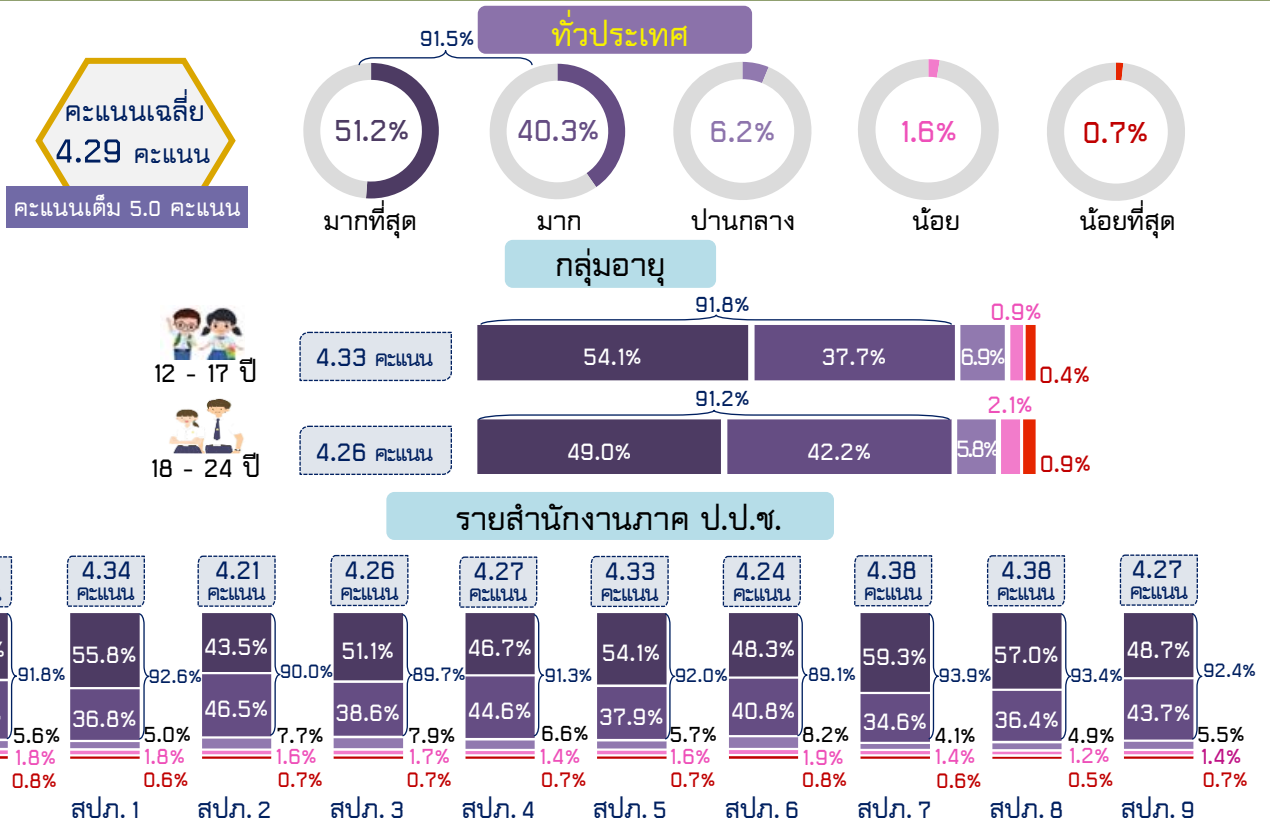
ทั่วประเทศ

คะแนนเฉลี่ย 4.29 คะแนน

คะแนนเต็ม 5.0 คะแนน

91.5%

51.2% มากที่สุด

40.3% มาก

6.2% ปานกลาง

1.6% น้อย

0.7% น้อยที่สุด

กลุ่มอายุ

12 - 17 ปี

4.33 คะแนน

91.8%

54.1% 37.7% 6.9% 0.9% 0.4%

18 - 24 ปี

4.26 คะแนน

91.2%

49.0% 42.2% 5.8% 2.1% 0.9%

รายสำนักงานภาค ป.ป.ช.

| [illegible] | สปภ. 1 | สปภ. 2 | สปภ. 3 | สปภ. 4 | สปภ. 5 | สปภ. 6 | สปภ. 7 | สปภ. 8 | สปภ. 9 |
|---|---|---|---|---|---|---|---|---|---|
| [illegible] | 4.34 คะแนน | 4.21 คะแนน | 4.26 คะแนน | 4.27 คะแนน | 4.33 คะแนน | 4.24 คะแนน | 4.38 คะแนน | 4.38 คะแนน | 4.27 คะแนน |
| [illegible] | 55.8% | 43.5% | 51.1% | 46.7% | 54.1% | 48.3% | 59.3% | 57.0% | 48.7% |
| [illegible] | 36.8% | 46.5% | 38.6% | 44.6% | 37.9% | 40.8% | 34.6% | 36.4% | 43.7% |
| 91.8% | 92.6% | 90.0% | 89.7% | 91.3% | 92.0% | 89.1% | 93.9% | 93.4% | 92.4% |
| 5.6% | 5.0% | 7.7% | 7.9% | 6.6% | 5.7% | 8.2% | 4.1% | 4.9% | 5.5% |
| 1.8% | 1.8% | 1.6% | 1.7% | 1.4% | 1.6% | 1.9% | 1.4% | 1.2% | 1.4% |
| 0.8% | 0.6% | 0.7% | 0.7% | 0.7% | 0.7% | 0.8% | 0.6% | 0.5% | 0.7% |